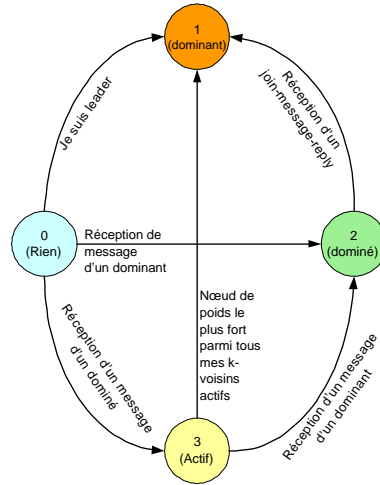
1
(dominant)

Je suis leader

Réception d'un join-message-reply

0
(Rien)

Réception de message d'un dominant

2
(dominé)

Nœud de poids le plus fort parmi tous mes k-voisins actifs

Réception d'un message d'un dominé

Réception d'un message d'un dominant

3
(Actif)